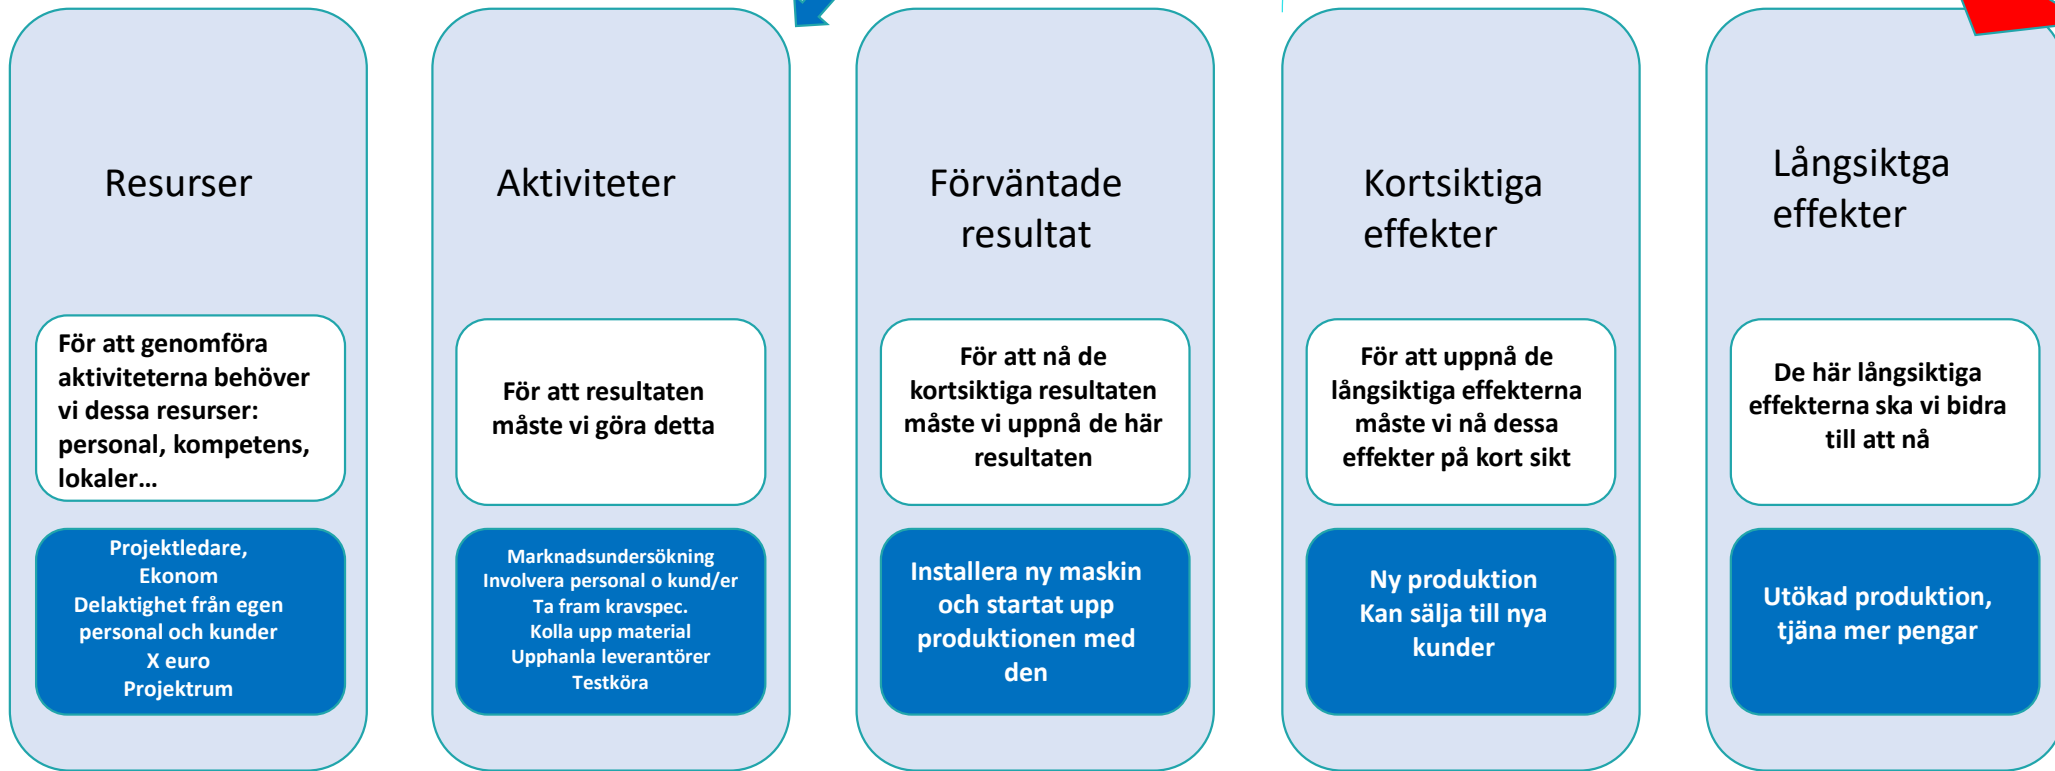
Resurser

För att genomföra aktiviteterna behöver vi dessa resurser: personal, kompetens, lokaler…

Projektledare,
Ekonom
Delaktighet från egen personal och kunder
X euro
Projektrum

Aktiviteter

För att resultaten måste vi göra detta

Marknadsundersökning
Involvera personal o kund/er
Ta fram kravspec.
Kolla upp material
Upphanla leverantörer
Testköra

Förväntade resultat

För att nå de kortsiktiga resultaten måste vi uppnå de här resultaten

Installera ny maskin och startat upp produktionen med den

Kortsiktiga effekter

För att uppnå de långsiktiga effekterna måste vi nå dessa effekter på kort sikt

Ny produktion
Kan sälja till nya kunder

Långsiktga effekter

De här långsiktiga effekterna ska vi bidra till att nå

Utökad produktion, tjäna mer pengar